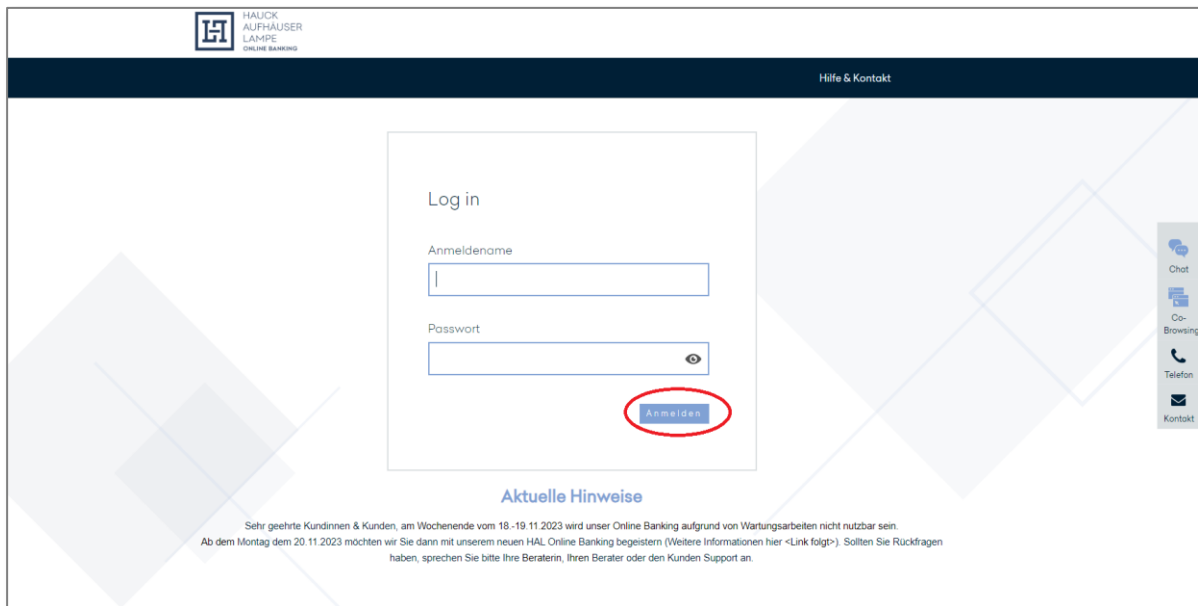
HAUCK
AUFHÄUSER
LAMPE
ONLINE BANKING

Hilfe & Kontakt

Log in

Anmeldename

Passwort

Anmelden

Chat

Co-Browsing

Telefon

Kontakt

Aktuelle Hinweise

Sehr geehrte Kundinnen & Kunden, am Wochenende vom 18.-19.11.2023 wird unser Online Banking aufgrund von Wartungsarbeiten nicht nutzbar sein.
Ab dem Montag dem 20.11.2023 möchten wir Sie dann mit unserem neuen HAL Online Banking begeistern (Weitere Informationen hier <Link folgt>). Sollten Sie Rückfragen haben, sprechen Sie bitte Ihre Beraterin, Ihren Berater oder den Kunden Support an.